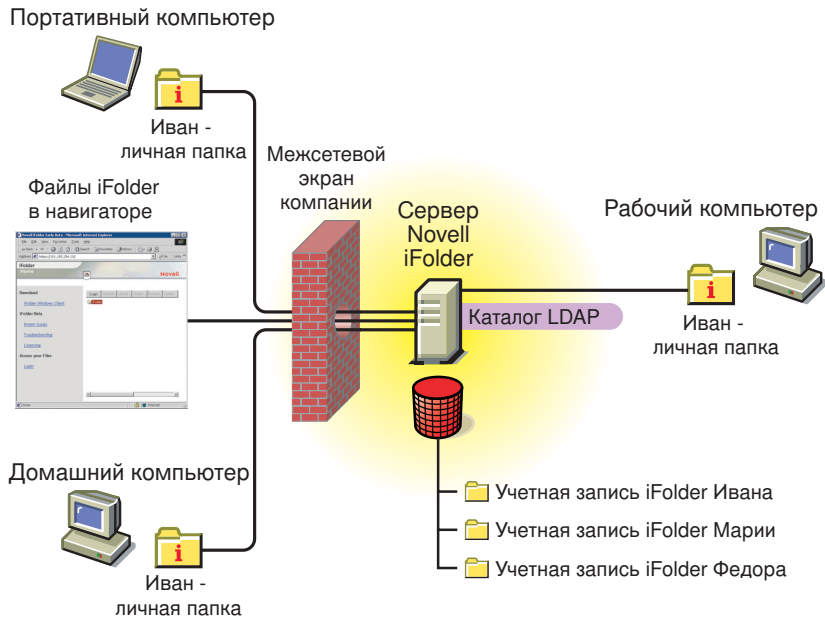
Портативный компьютер

Иван - личная папка

Межсетевой экран компании

Файлы iFolder в навигаторе

Сервер Novell iFolder

Рабочий компьютер

Каталог LDAP

Иван - личная папка

Домашний компьютер

Иван - личная папка

Учетная запись iFolder Ивана

Учетная запись iFolder Марии

Учетная запись iFolder Федора